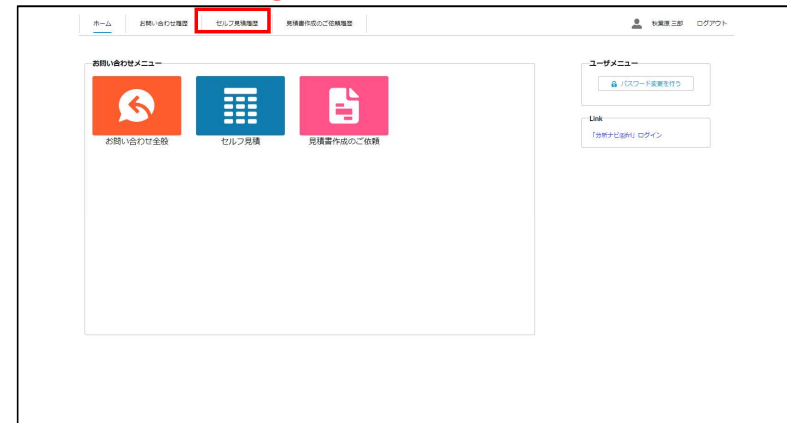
ホーム　お問い合わせ履歴　セルフ見積履歴　見積書作成のご依頼履歴

秋葉原 三郎　ログアウト

お問い合わせメニュー

お問い合わせ全般

セルフ見積

見積書作成のご依頼

ユーザメニュー

パスワード変更を行う

Link

「分析ナビ(お肝)」ログイン